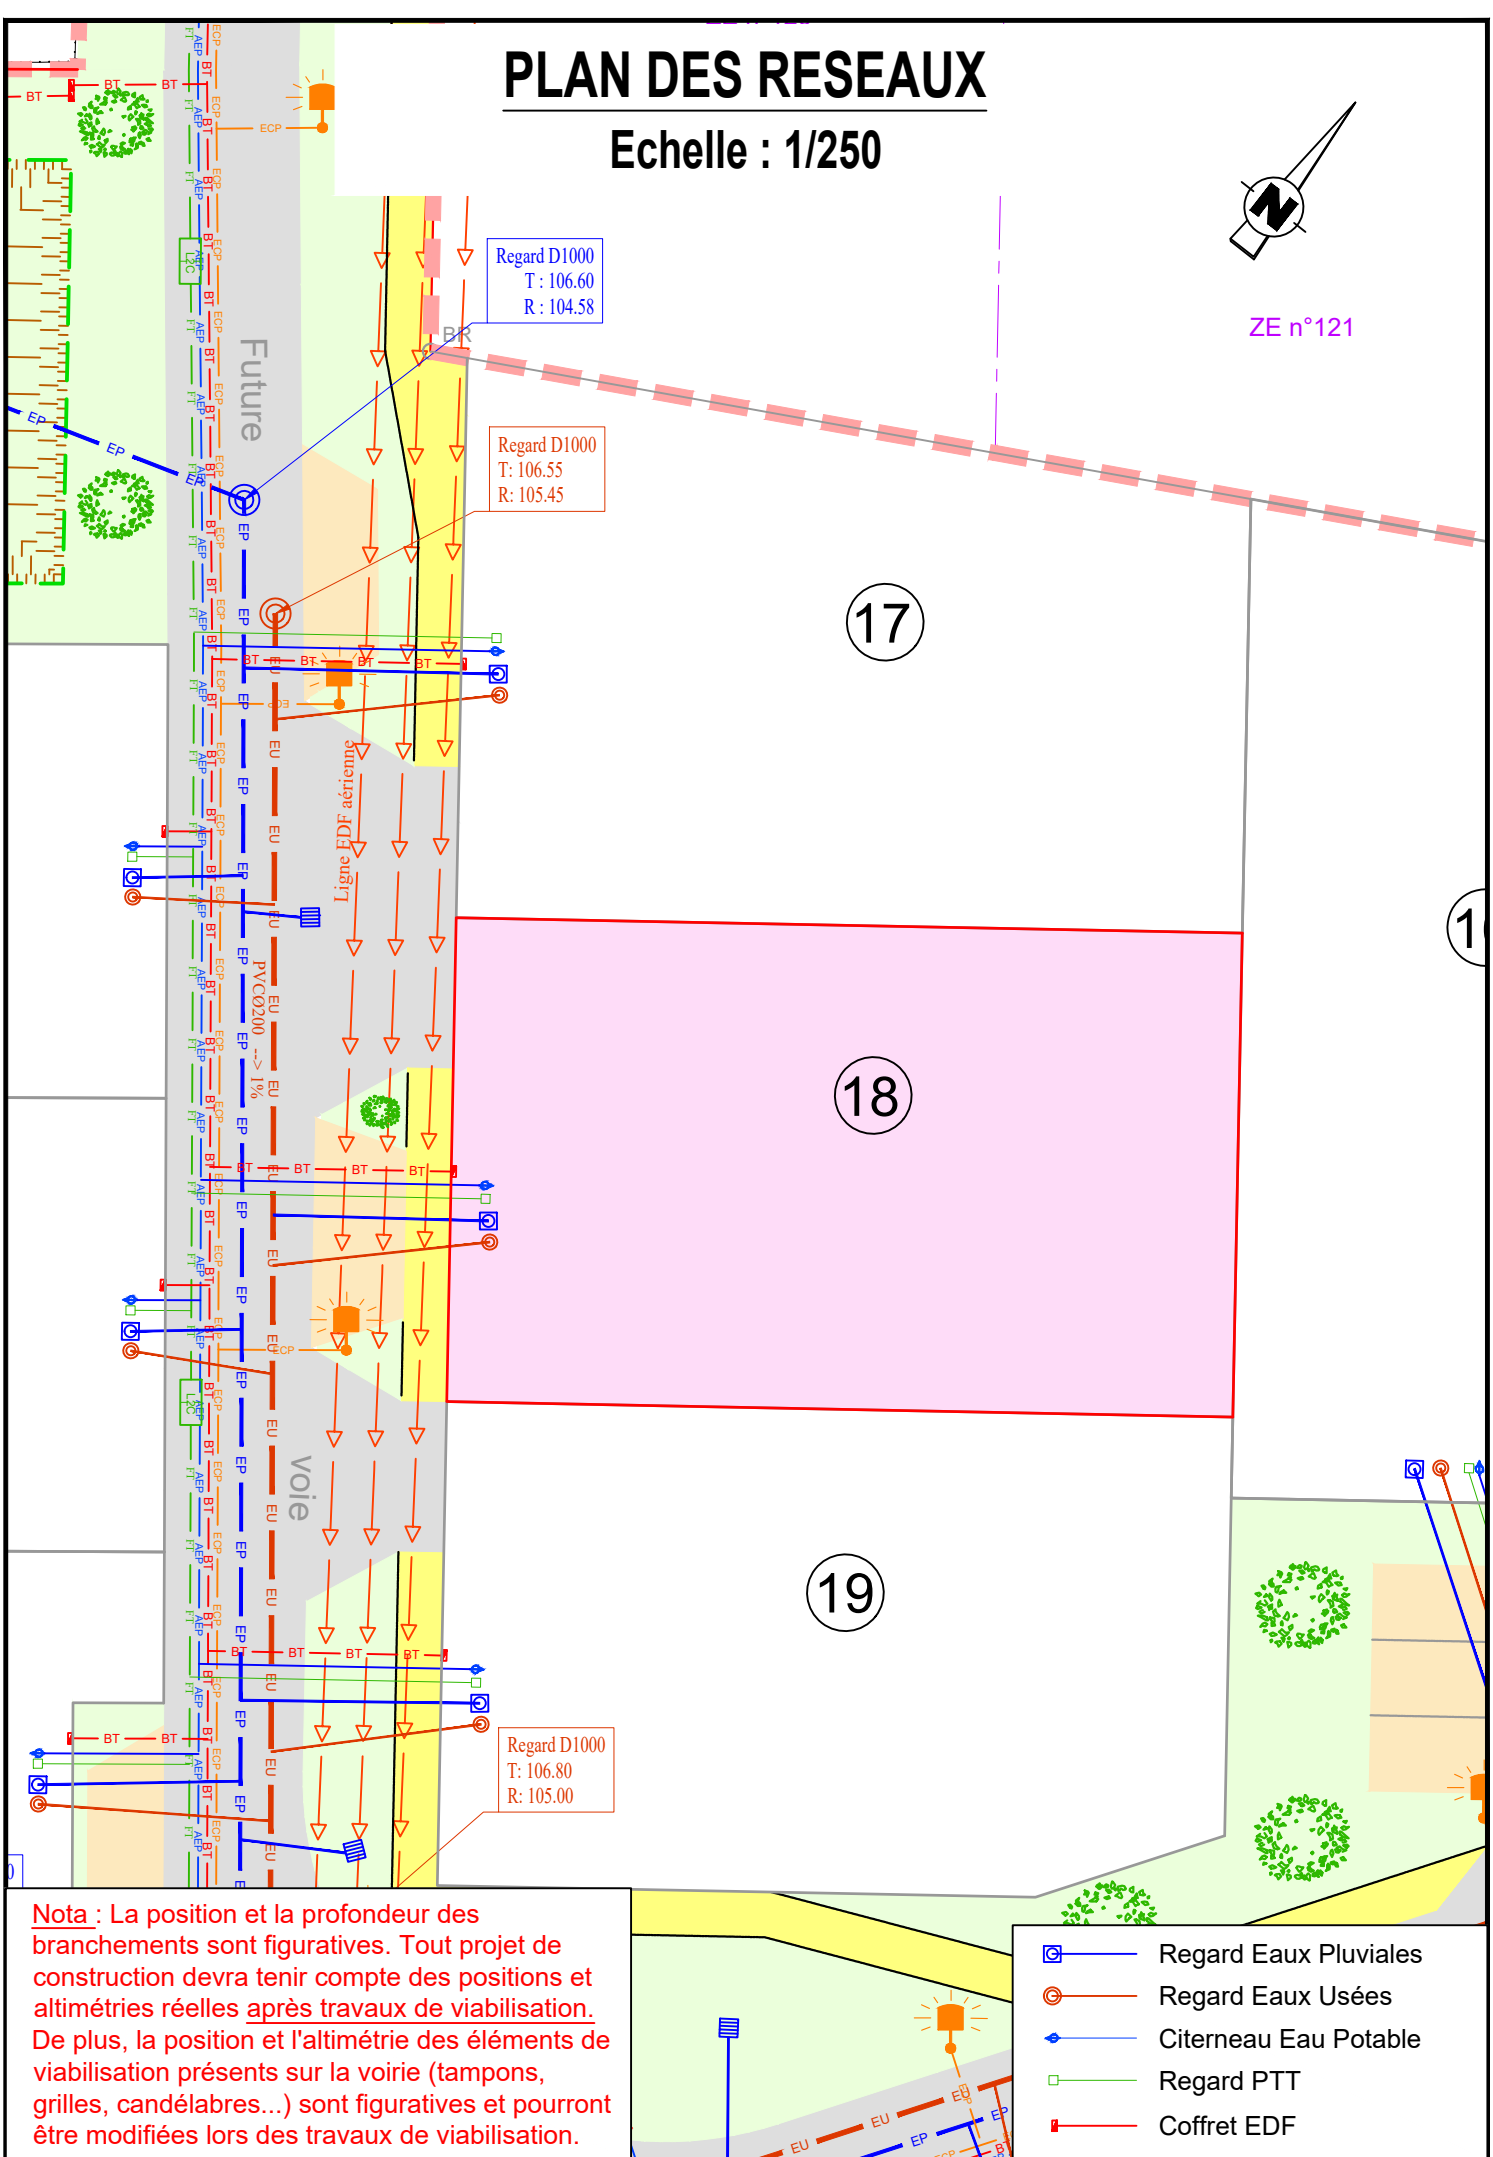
PLAN DES RESEAUX
Echelle : 1/250

ZE n°121

Regard D1000
T : 106.60
R : 104.58

BR

Regard D1000
T: 106.55
R: 105.45

Future

17

18

19

Voie

Ligne EDF aérienne

PVCØ200 --> 1%

Regard D1000
T: 106.80
R: 105.00

BT
EP
EU
ECP
AEP
FT
L2C

Nota : La position et la profondeur des branchements sont figuratives. Tout projet de construction devra tenir compte des positions et altimétries réelles après travaux de viabilisation. De plus, la position et l'altimétrie des éléments de viabilisation présents sur la voirie (tampons, grilles, candélabres...) sont figuratives et pourront être modifiées lors des travaux de viabilisation.

Regard Eaux Pluviales
Regard Eaux Usées
Citerneau Eau Potable
Regard PTT
Coffret EDF